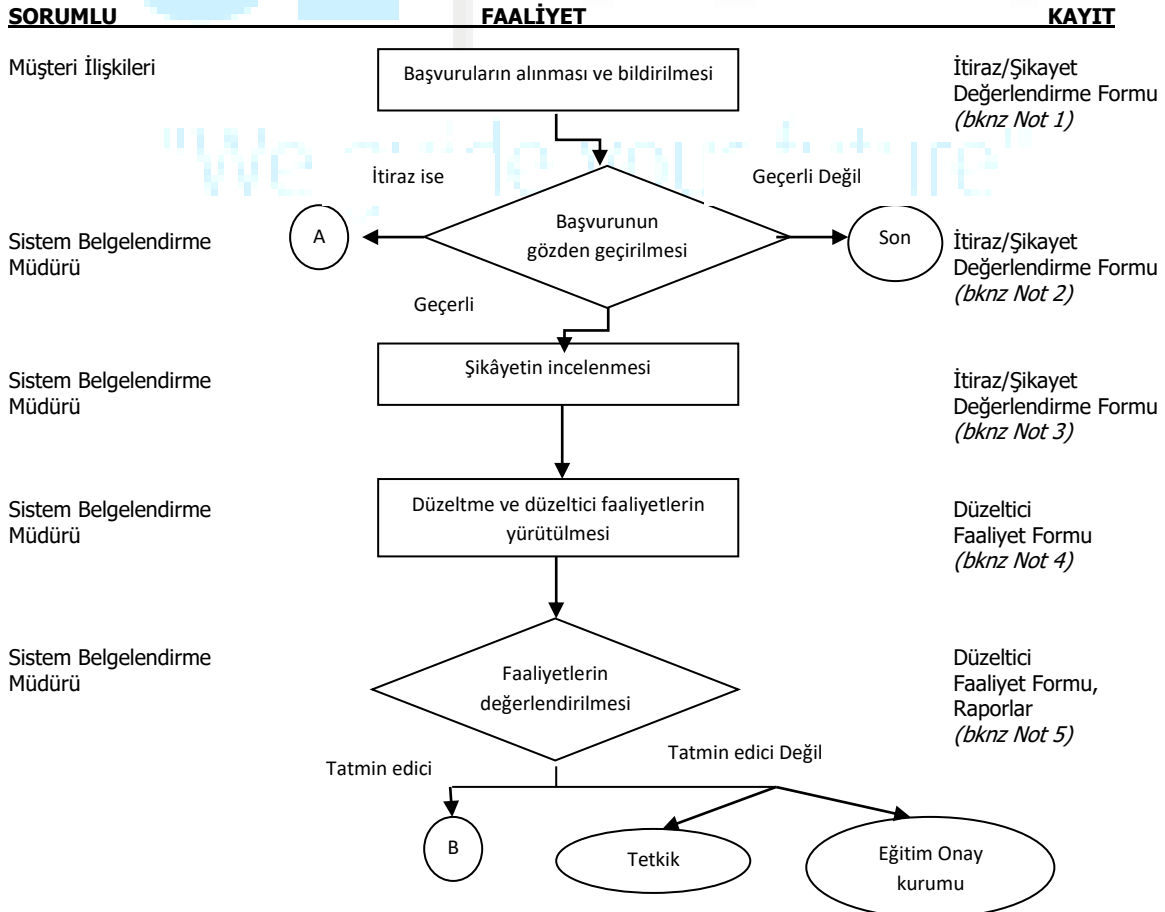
SORUMLU FAALİYET KAYIT

"We guide your future"

Müşteri İlişkileri

Başvuruların alınması ve bildirilmesi

İtiraz/Şikayet Değerlendirme Formu *(bknz Not 1)*

İtiraz ise

Geçerli Değil

Sistem Belgelendirme Müdürü

A

Başvurunun gözden geçirilmesi

Son

İtiraz/Şikayet Değerlendirme Formu *(bknz Not 2)*

Geçerli

Sistem Belgelendirme Müdürü

Şikâyetin incelenmesi

İtiraz/Şikayet Değerlendirme Formu *(bknz Not 3)*

Sistem Belgelendirme Müdürü

Düzeltme ve düzeltici faaliyetlerin yürütülmesi

Düzeltici Faaliyet Formu *(bknz Not 4)*

Sistem Belgelendirme Müdürü

Faaliyetlerin değerlendirilmesi

Düzeltici Faaliyet Formu, Raporlar *(bknz Not 5)*

Tatmin edici

Tatmin edici Değil

B

Tetkik

Eğitim Onay kurumu